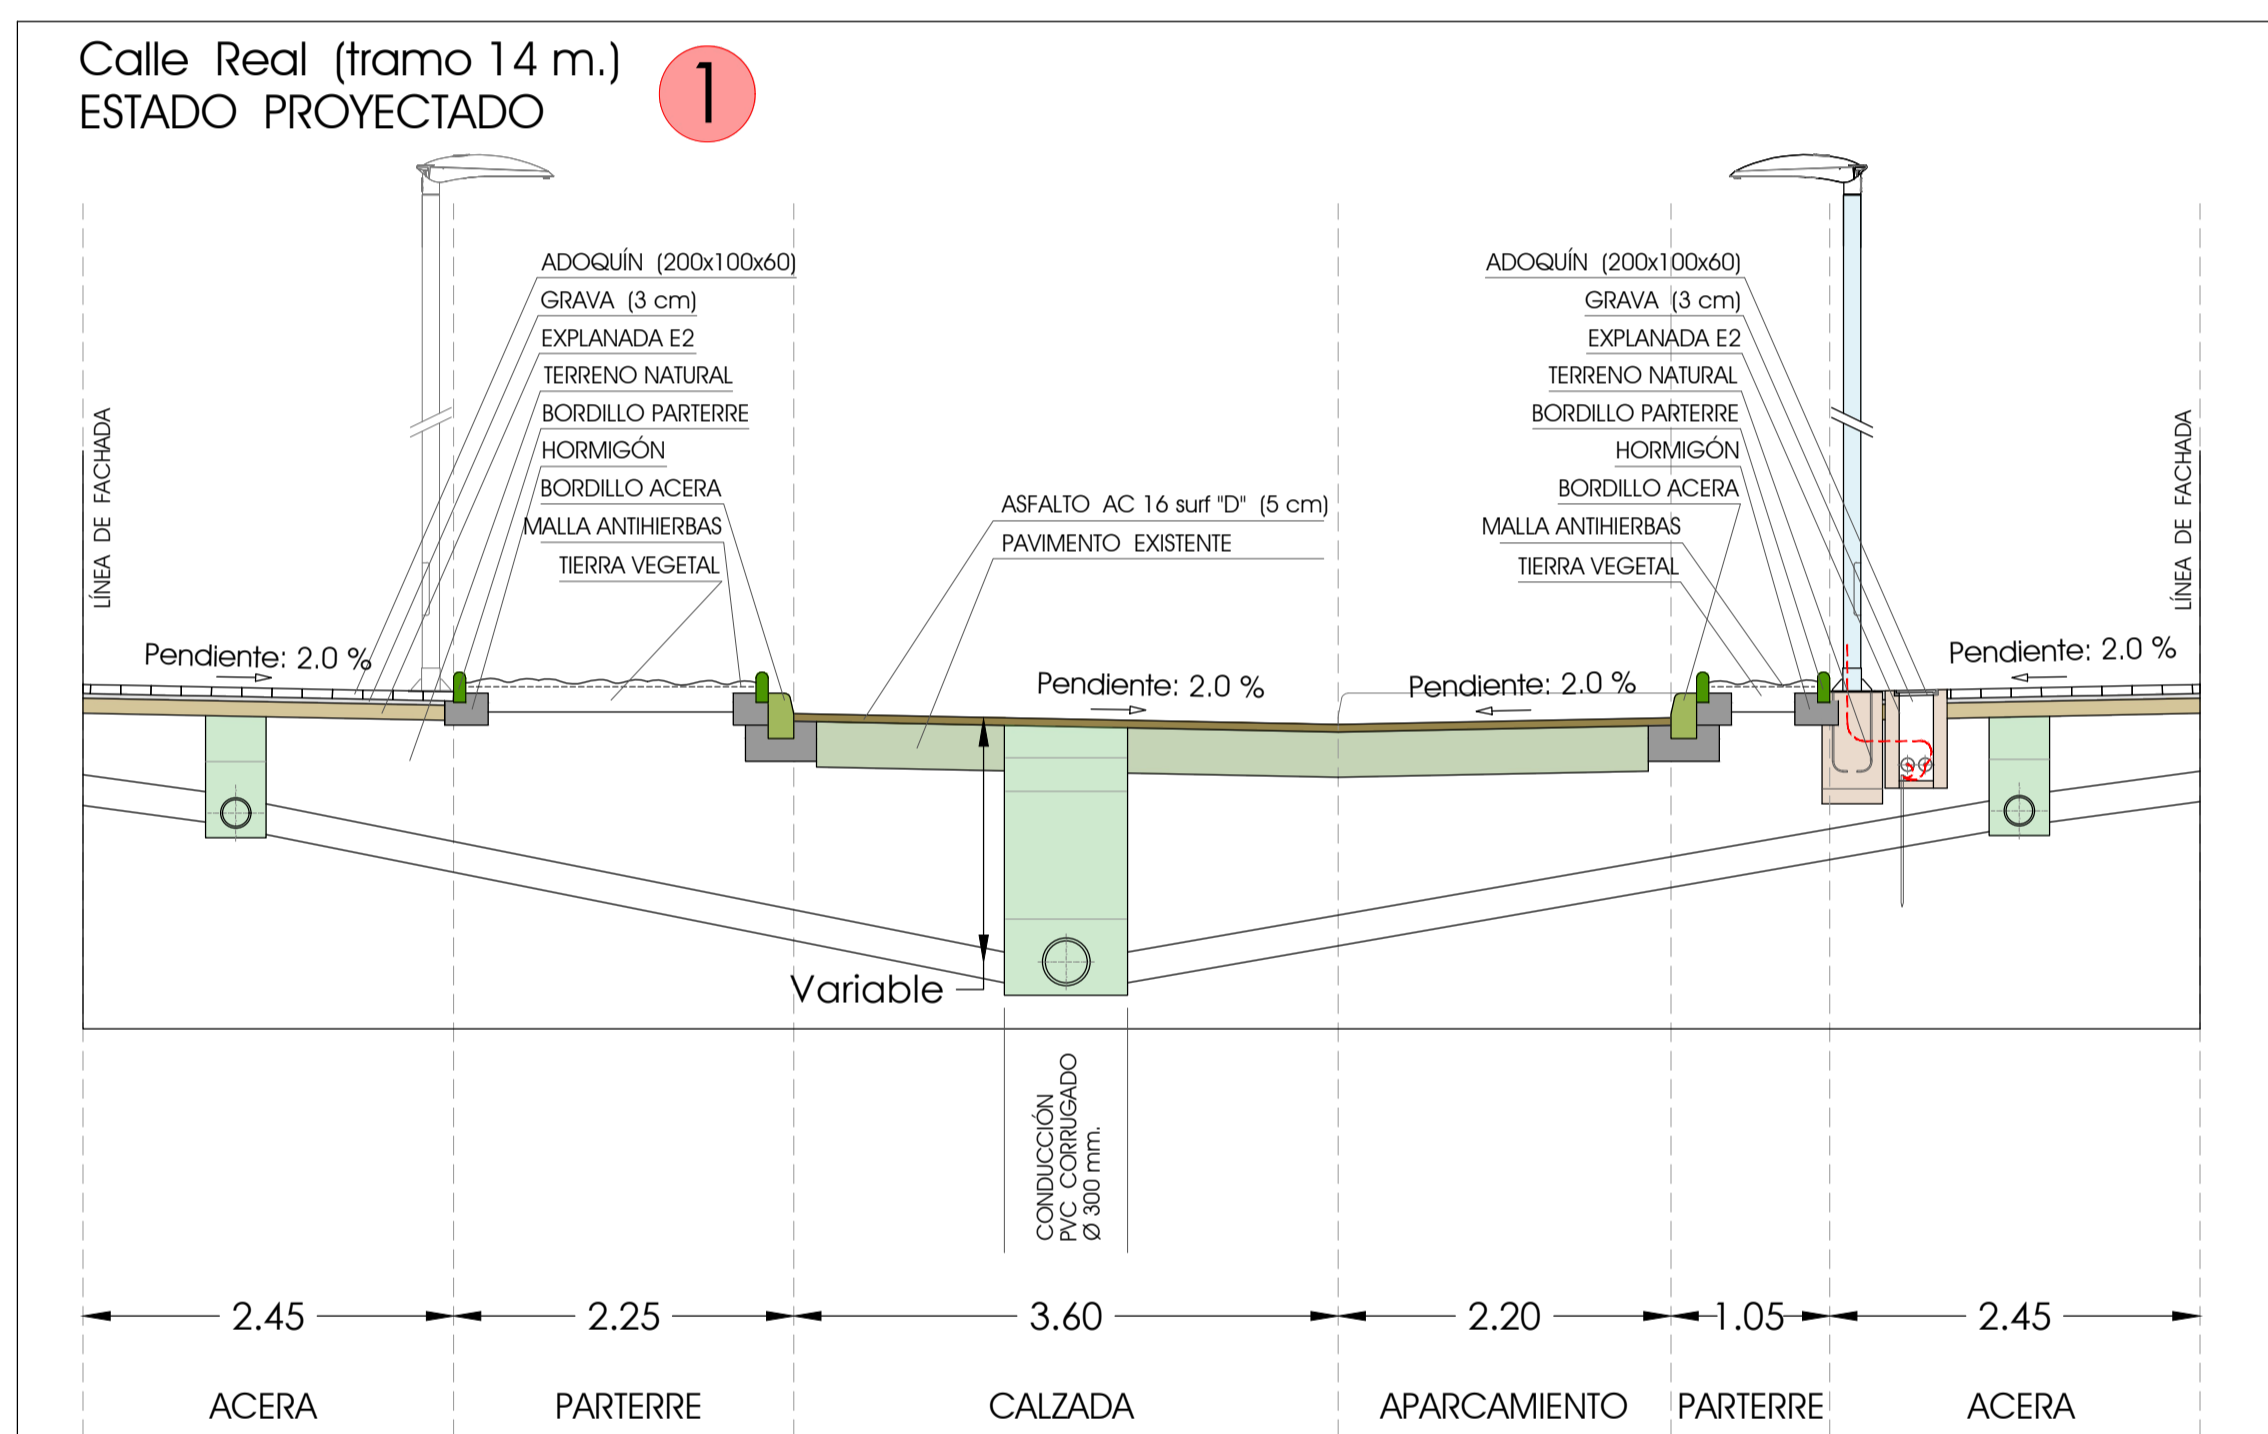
Calle Real (tramo 14 m.)
ESTADO PROYECTADO

1

ADOQUÍN (200x100x60)
GRAVA (3 cm)
EXPLANADA E2
TERRENO NATURAL
BORDILLO PARTERRE
HORMIGÓN
BORDILLO ACERA
MALLA ANTIHIERBAS
TIERRA VEGETAL

ADOQUÍN (200x100x60)
GRAVA (3 cm)
EXPLANADA E2
TERRENO NATURAL
BORDILLO PARTERRE
HORMIGÓN
BORDILLO ACERA
MALLA ANTIHIERBAS
TIERRA VEGETAL

ASFALTO AC 16 surf "D" (5 cm)
PAVIMENTO EXISTENTE

LÍNEA DE FACHADA

LÍNEA DE FACHADA

Pendiente: 2.0 %

Pendiente: 2.0 %

Pendiente: 2.0 %

Pendiente: 2.0 %

Variable

CONDUCCIÓN PVC CORRUGADO Ø 300 mm.

2.45 2.25 3.60 2.20 1.05 2.45

ACERA PARTERRE CALZADA APARCAMIENTO PARTERRE ACERA